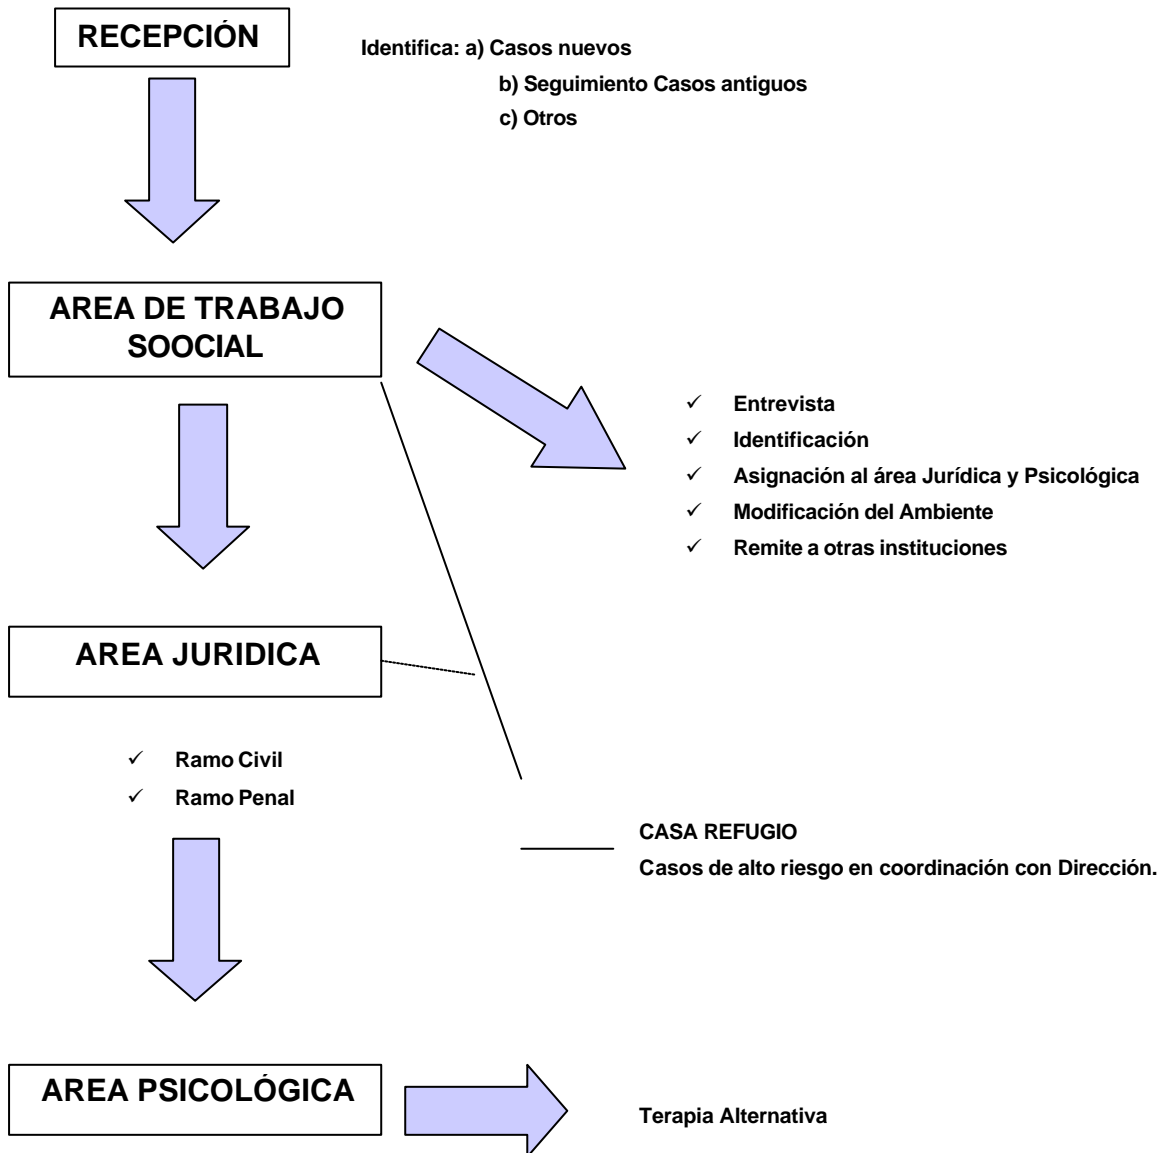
RECEPCIÓN

Identifica: a) Casos nuevos
b) Seguimiento Casos antiguos
c) Otros

AREA DE TRABAJO SOOCIAL

✓ Entrevista
✓ Identificación
✓ Asignación al área Jurídica y Psicológica
✓ Modificación del Ambiente
✓ Remite a otras instituciones

AREA JURIDICA

✓ Ramo Civil
✓ Ramo Penal

CASA REFUGIO
Casos de alto riesgo en coordinación con Dirección.

AREA PSICOLÓGICA

Terapia Alternativa